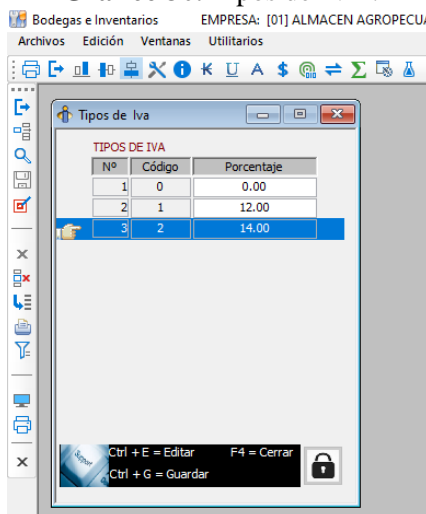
Bodegas e Inventarios EMPRESA: [01] ALMACEN AGROPECU

Archivos Edición Ventanas Utilitarios

Tipos de Iva

TIPOS DE IVA

| Nº | Código | Porcentaje |
|---|---|---|
| 1 | 0 | 0.00 |
| 2 | 1 | 12.00 |
| 3 | 2 | 14.00 |

Ctrl + E = Editar F4 = Cerrar
Ctrl + G = Guardar